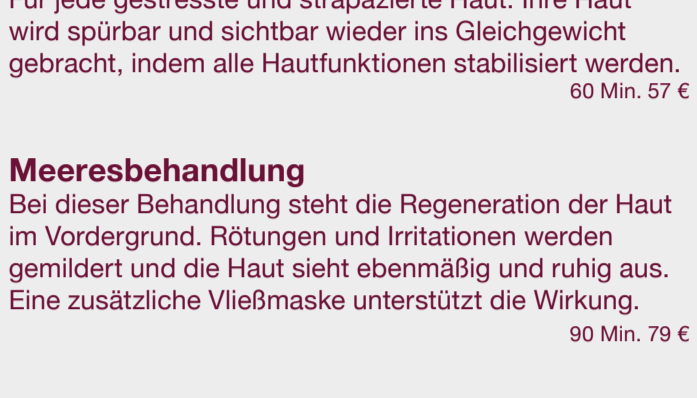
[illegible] wird spürbar und sichtbar wieder ins Gleichgewicht gebracht, indem alle Hautfunktionen stabilisiert werden.
60 Min. 57 €

Meeresbehandlung
Bei dieser Behandlung steht die Regeneration der Haut im Vordergrund. Rötungen und Irritationen werden gemildert und die Haut sieht ebenmäßig und ruhig aus. Eine zusätzliche Vließmaske unterstützt die Wirkung.
90 Min. 79 €